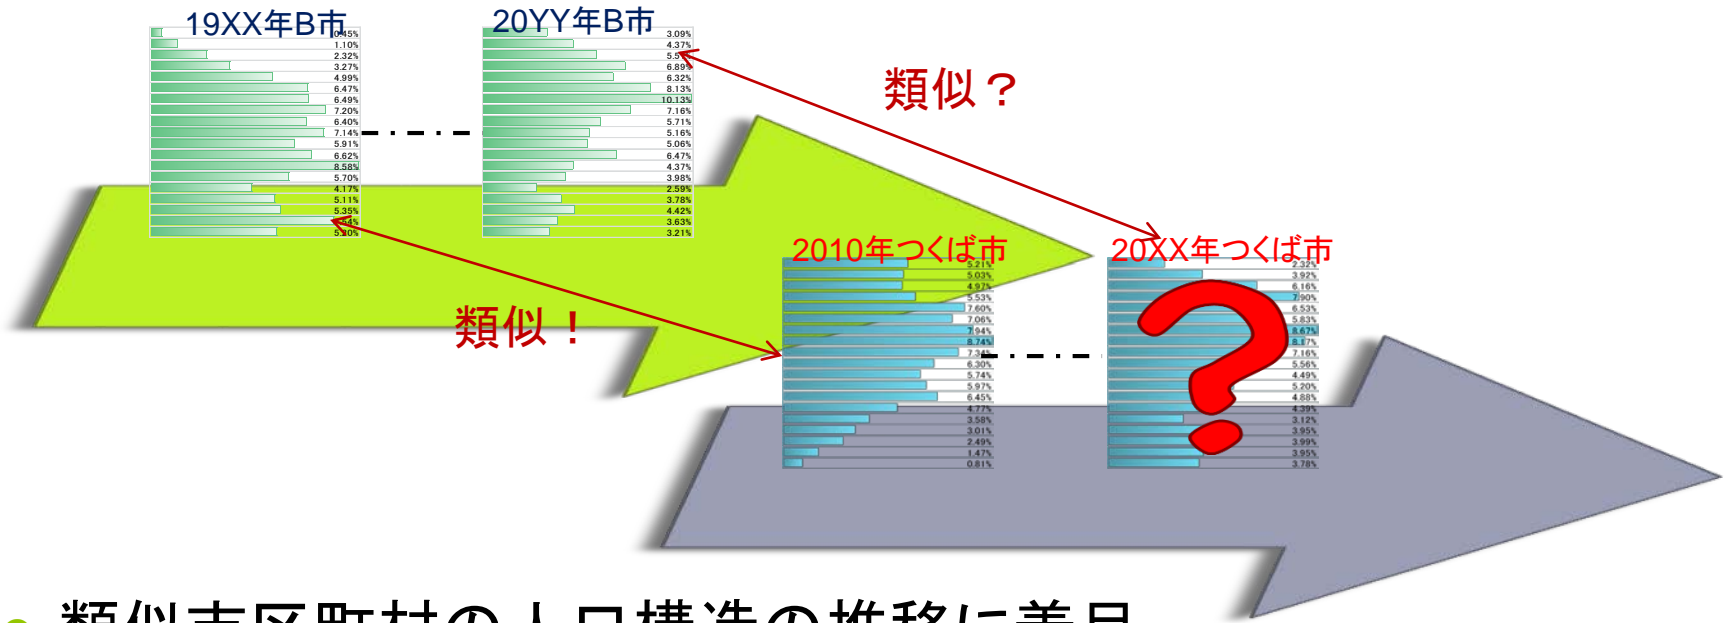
19XX年B市

0.45%
1.10%
2.32%
3.27%
4.99%
6.47%
6.49%
7.20%
6.40%
7.14%
5.91%
6.62%
8.58%
5.70%
4.17%
5.11%
5.35%
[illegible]
5.30%

20YY年B市

3.09%
4.37%
5.5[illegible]
6.89%
6.32%
8.13%
10.13%
7.16%
5.71%
5.16%
5.06%
6.47%
4.37%
3.98%
2.59%
3.78%
4.42%
3.63%
3.21%

類似？

2010年つくば市

5.21%
5.03%
4.97%
5.53%
7.60%
7.06%
7.94%
8.74%
7.3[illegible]
6.30%
5.74%
5.97%
6.45%
4.77%
3.58%
3.01%
2.49%
1.47%
0.81%

20XX年つくば市

2.32%
3.92%
6.16%
7.90%
6.53%
5.83%
8.67%
8.17%
7.16%
5.56%
4.49%
5.20%
4.88%
4.39%
3.12%
3.95%
3.99%
3.95%
3.78%

類似！

類似市区町村の人口構造の推移に着目